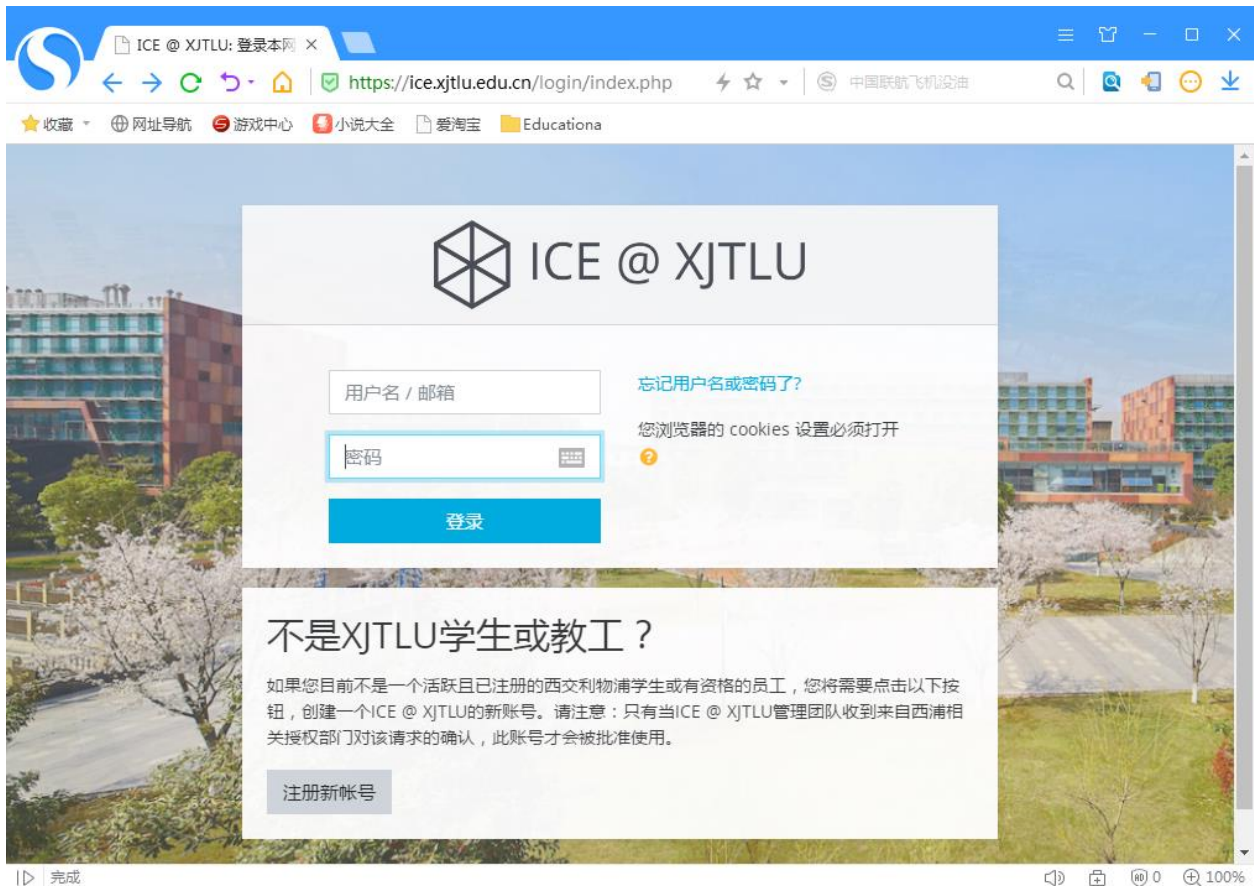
ICE @ XJTLU: 登录本网

https://ice.xjtlu.edu.cn/login/index.php

中国联航飞机设油

收藏 网址导航 游戏中心 小说大全 爱淘宝 Educationa

ICE @ XJTLU

用户名 / 邮箱

密码

登录

忘记用户名或密码了?

您浏览器的 cookies 设置必须打开

不是XJTLU学生或教工？

如果您目前不是一个活跃且已注册的西交利物浦学生或有资格的员工，您将需要点击以下按钮，创建一个ICE @ XJTLU的新账号。请注意：只有当ICE @ XJTLU管理团队收到来自西浦相关授权部门对该请求的确认，此账号才会被批准使用。

注册新帐号

完成

0 100%